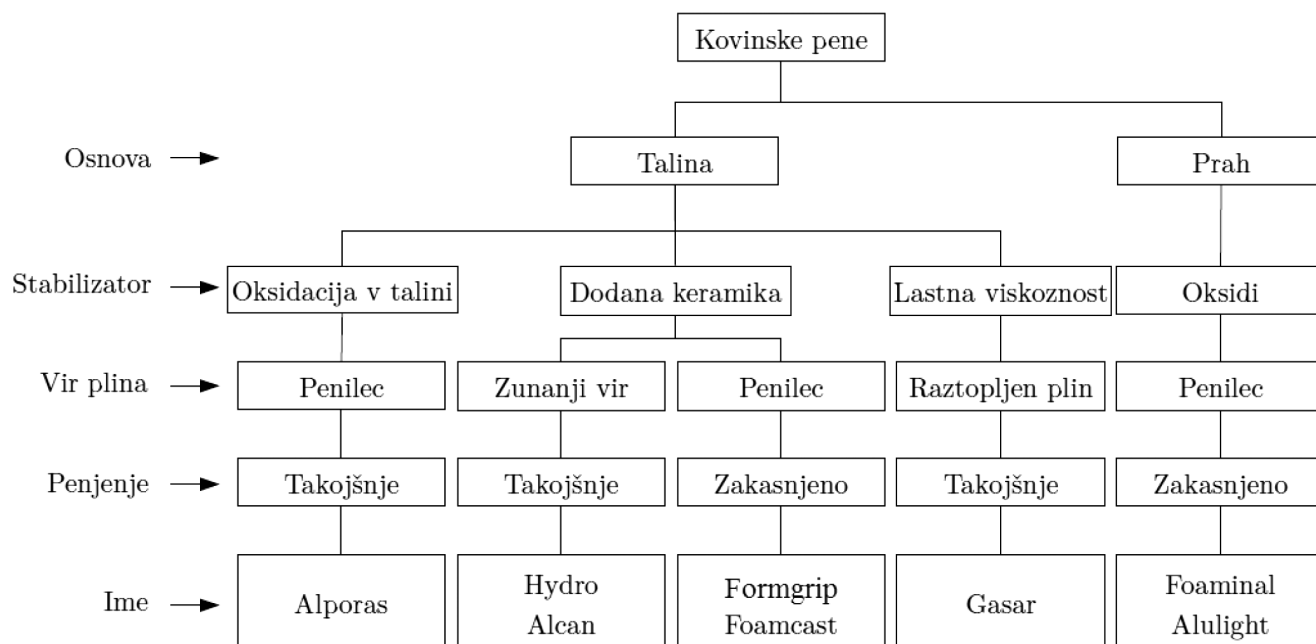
Kovinske pene

Osnova
Talina
Prah

Stabilizator
Oksidacija v talini
Dodana keramika
Lastna viskoznost
Oksidi

Vir plina
Penilec
Zunanji vir
Penilec
Raztopljen plin
Penilec

Penjenje
Takojšnje
Takojšnje
Zakasnjeno
Takojšnje
Zakasnjeno

Ime
Alporas
Hydro Alcan
Formgrip Foamcast
Gasar
Foaminal Alulight